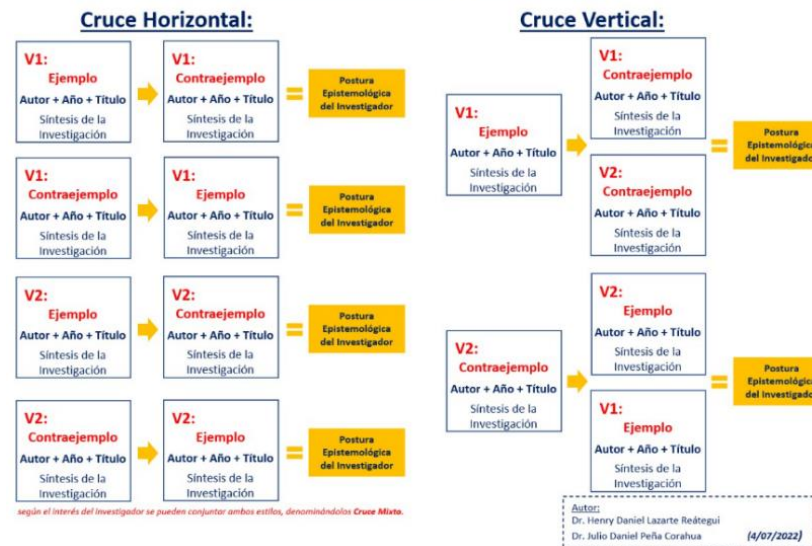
Cruce Horizontal:

V1:
Ejemplo
Autor + Año + Título
Síntesis de la Investigación

V1:
Contraejemplo
Autor + Año + Título
Síntesis de la Investigación

=

Postura Epistemológica del Investigador

V1:
Contraejemplo
Autor + Año + Título
Síntesis de la Investigación

V1:
Ejemplo
Autor + Año + Título
Síntesis de la Investigación

=

Postura Epistemológica del Investigador

V2:
Ejemplo
Autor + Año + Título
Síntesis de la Investigación

V2:
Contraejemplo
Autor + Año + Título
Síntesis de la Investigación

=

Postura Epistemológica del Investigador

V2:
Contraejemplo
Autor + Año + Título
Síntesis de la Investigación

V2:
Ejemplo
Autor + Año + Título
Síntesis de la Investigación

=

Postura Epistemológica del Investigador

según el interés del investigador se pueden conjuntar ambos estilos, denominándolos Cruce Mixto.

Cruce Vertical:

V1:
Ejemplo
Autor + Año + Título
Síntesis de la Investigación

V1:
Contraejemplo
Autor + Año + Título
Síntesis de la Investigación

V2:
Contraejemplo
Autor + Año + Título
Síntesis de la Investigación

=

Postura Epistemológica del Investigador

V2:
Contraejemplo
Autor + Año + Título
Síntesis de la Investigación

V2:
Ejemplo
Autor + Año + Título
Síntesis de la Investigación

V1:
Ejemplo
Autor + Año + Título
Síntesis de la Investigación

=

Postura Epistemológica del Investigador

Autor:
Dr. Henry Daniel Lazarte Reátegui
Dr. Julio Daniel Peña Corahua
(4/07/2022)